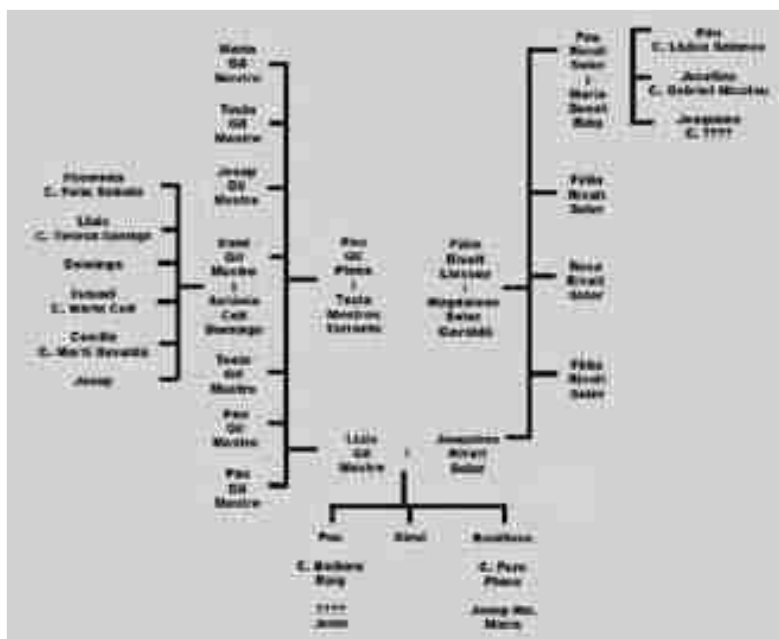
Maria Gil Mestre

Tecla Gil Mestre

Josep Gil Mestre

Florentina C. Felip Sobrado

Lluís C. Teresa Camingo

Domingo

Isabel C. Martí Coll

Camila C. Martí Sevalls

Josep

Dionís Gil Mestre i Antònia Coll Domingo

Tecla Gil Mestre

Pau Gil Mestre

Pau Gil Mestre

Pau Gil Plana i Tecla Mestre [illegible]

Lluís Gil Mestre

i

Pau

C. Bàrbara Roig

????
Jaume

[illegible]

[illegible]

C. Pere Plana

Josep Ma. Maria

Pau Rivalt Soler i Maria Benet Roba

Pau C. Llúcia Solanes

Josefina C. Gabriel Miralles

Joaquima C. ????

Fèlix Rivalt Soler

Fèlix Rivalt Llorens i Magdalena Soler Garriga

Rosa Rivalt Soler

Fèlix Rivalt Soler

Joaquima Rivalt Soler